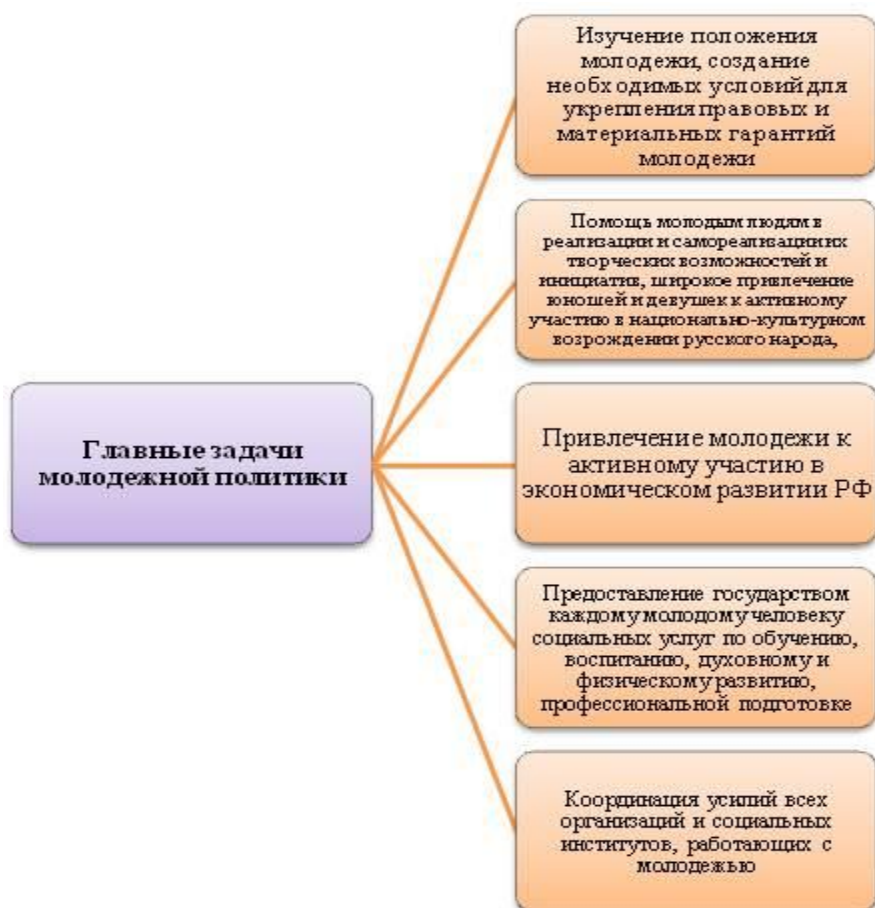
Главные задачи молодежной политики

Изучение положения молодежи, создание необходимых условий для укрепления правовых и материальных гарантий молодежи

Помощь молодым людям в реализации и самореализации их творческих возможностей и инициатив, широкое привлечение юношей и девушек к активному участию в национально-культурном возрождении русского народа,

Привлечение молодежи к активному участию в экономическом развитии РФ

Предоставление государством каждому молодому человеку социальных услуг по обучению, воспитанию, духовному и физическому развитию, профессиональной подготовке

Координация усилий всех организаций и социальных институтов, работающих с молодежью